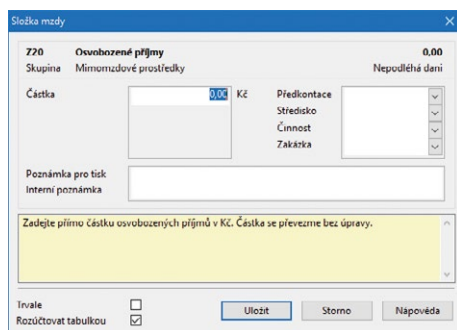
Složka mzdy

Z20 Osvobozené příjmy 0,00
Skupina Mimomzdové prostředky Nepodléhá dani

Částka 0,00 Kč
Předkontace
Středisko
Činnost
Zakázka

Poznámka pro tisk
Interní poznámka

Zadejte přímo částku osvobozených příjmů v Kč. Částka se převezme bez úpravy.

Trvale
Rozúčtovat tabulkou

Uložit Storno Nápověda